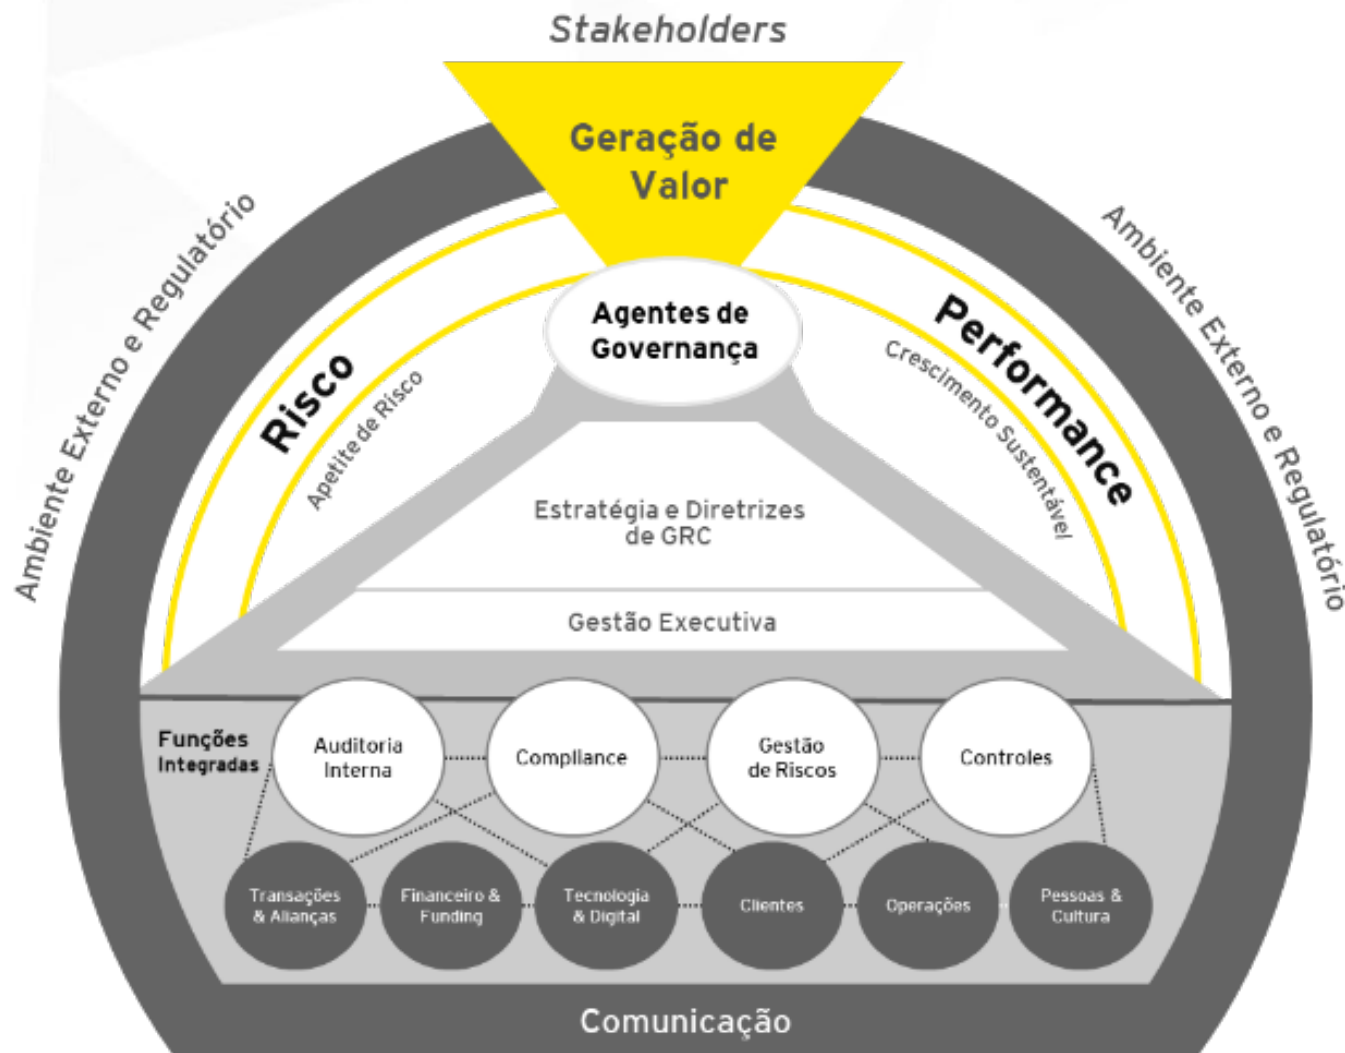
Stakeholders

Geração de Valor

Ambiente Externo e Regulatório

Ambiente Externo e Regulatório

Risco

Apetite de Risco

Agentes de Governança

Performance

Crescimento Sustentável

Estratégia e Diretrizes de GRC

Gestão Executiva

Funções Integradas

Auditoria Interna

Compliance

Gestão de Riscos

Controles

Transações & Alianças

Financeiro & Funding

Tecnologia & Digital

Clientes

Operações

Pessoas & Cultura

Comunicação